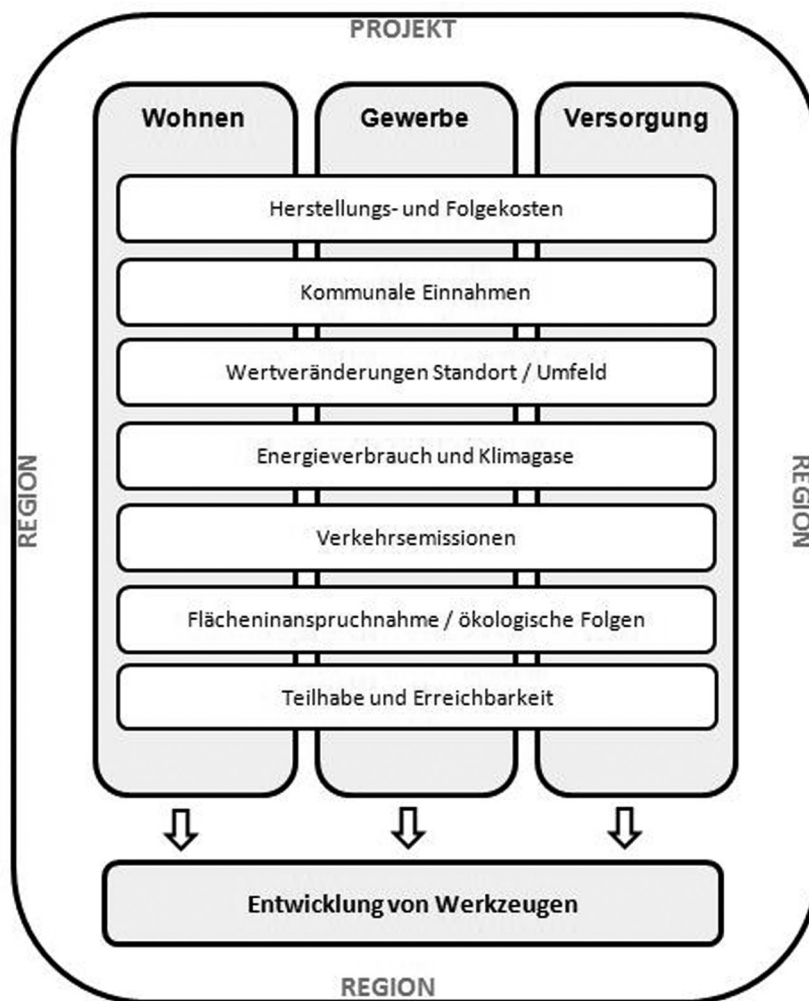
PROJEKT

REGION

REGION

Wohnen

Gewerbe

Versorgung

Herstellungs- und Folgekosten

Kommunale Einnahmen

Wertveränderungen Standort / Umfeld

Energieverbrauch und Klimagase

Verkehrsemissionen

Flächeninanspruchnahme / ökologische Folgen

Teilhabe und Erreichbarkeit

Entwicklung von Werkzeugen

REGION